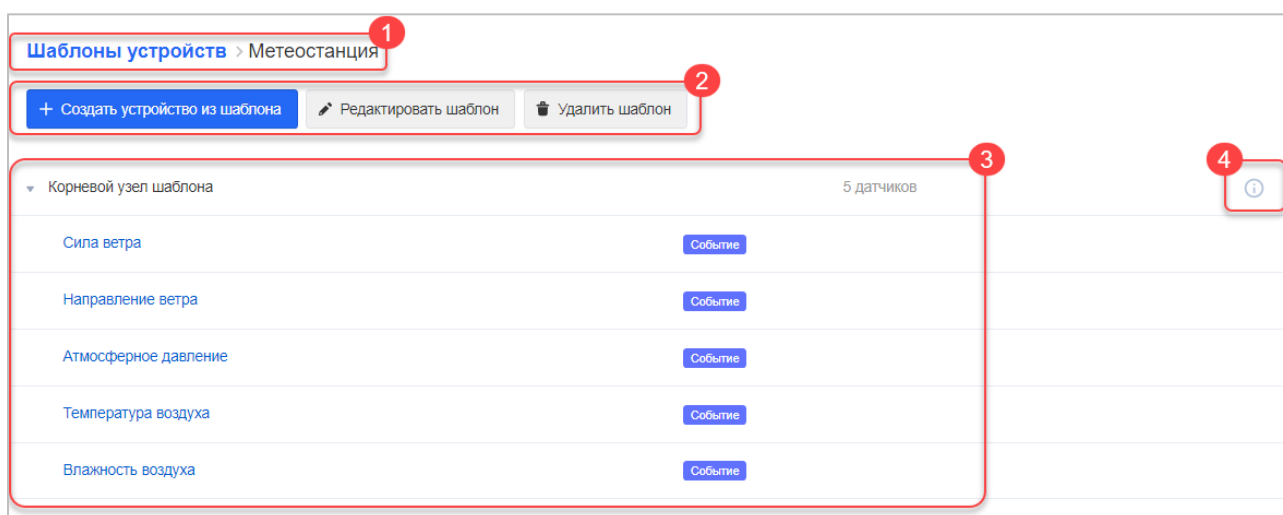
Шаблоны устройств > Метеостанция 1

+ Создать устройство из шаблона  Редактировать шаблон  Удалить шаблон 2

3 4

Корневой узел шаблона 5 датчиков

Сила ветра Событие

Направление ветра Событие

Атмосферное давление Событие

Температура воздуха Событие

Влажность воздуха Событие